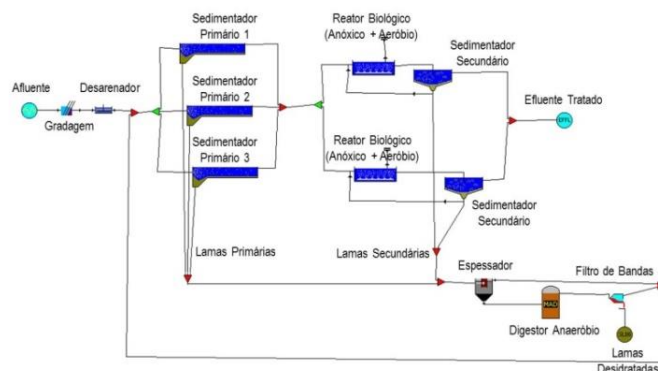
Sedimentador Primário 1

Reator Biológico (Anóxico + Aeróbio)

Sedimentador Secundário

Afluente

Desarenador

Gradagem

Sedimentador Primário 2

Efluente Tratado

EFFL

Sedimentador Primário 3

Reator Biológico (Anóxico + Aeróbio)

Sedimentador Secundário

Lamas Primárias

Lamas Secundárias

Espessador

Filtro de Bandas

MAD

Digestor Anaeróbio

SLDG

Lamas Desidratadas